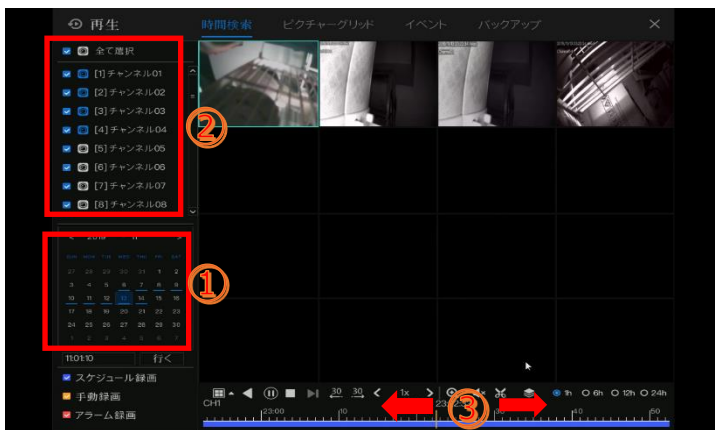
再生
時間検索
ピクチャーグリッド
イベント
バックアップ
全て選択
[1] チャンネル01
[2] チャンネル02
[3] チャンネル03
[4] チャンネル04
[5] チャンネル05
[6] チャンネル06
[7] チャンネル07
[8] チャンネル08
②
①
| | | | | | |
|---|---|---|---|---|---|
| 27 | 28 | 29 | 30 | 31 | 1 | 2 |
| 3 | 4 | 5 | 6 | 7 | 8 | 9 |
| 10 | 11 | 12 | 13 | 14 | 15 | 16 |
| 17 | 18 | 19 | 20 | 21 | 22 | 23 |
| 24 | 25 | 26 | 27 | 28 | 29 | 30 |
| 1 | 2 | 3 | 4 | 5 | 6 | 7 |

11:01:10
行く
スケジュール録画
手動録画
アラーム録画
CH1
30
30
1x
③
1h
6h
12h
24h
23:00
10
40
50